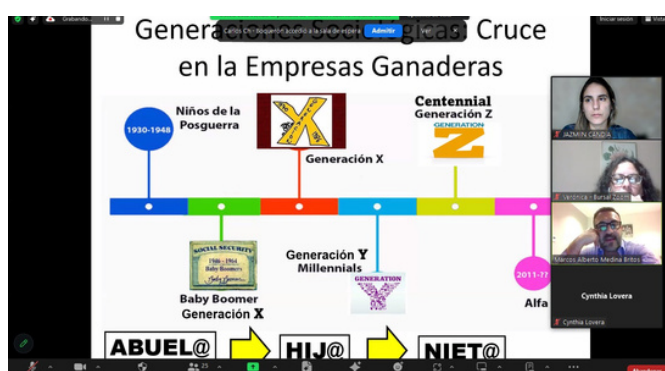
Grabando...

Generaciones Sociológicas Cruce en la Empresas Ganaderas

Carlos Chi... Boqueron accedió a la sala de espera Admitir Ver

Iniciar sesión

1930-1948

Niños de la Posguerra

X

Generación X

Centennial Generación Z

GENERATION Z

SOCIAL SECURITY 1946 - 1964 Baby Boomers

Baby Boomer Generación X

Generación Y Millennials

GENERATION Y

2011-??

Alfa

ABUEL@

HIJ@

NIET@

JAZMIN CANDIA

Verónica ... Bursal Zoom

Marcos Alberto Medina Britos

Cynthia Lovera

Cynthia Lovera